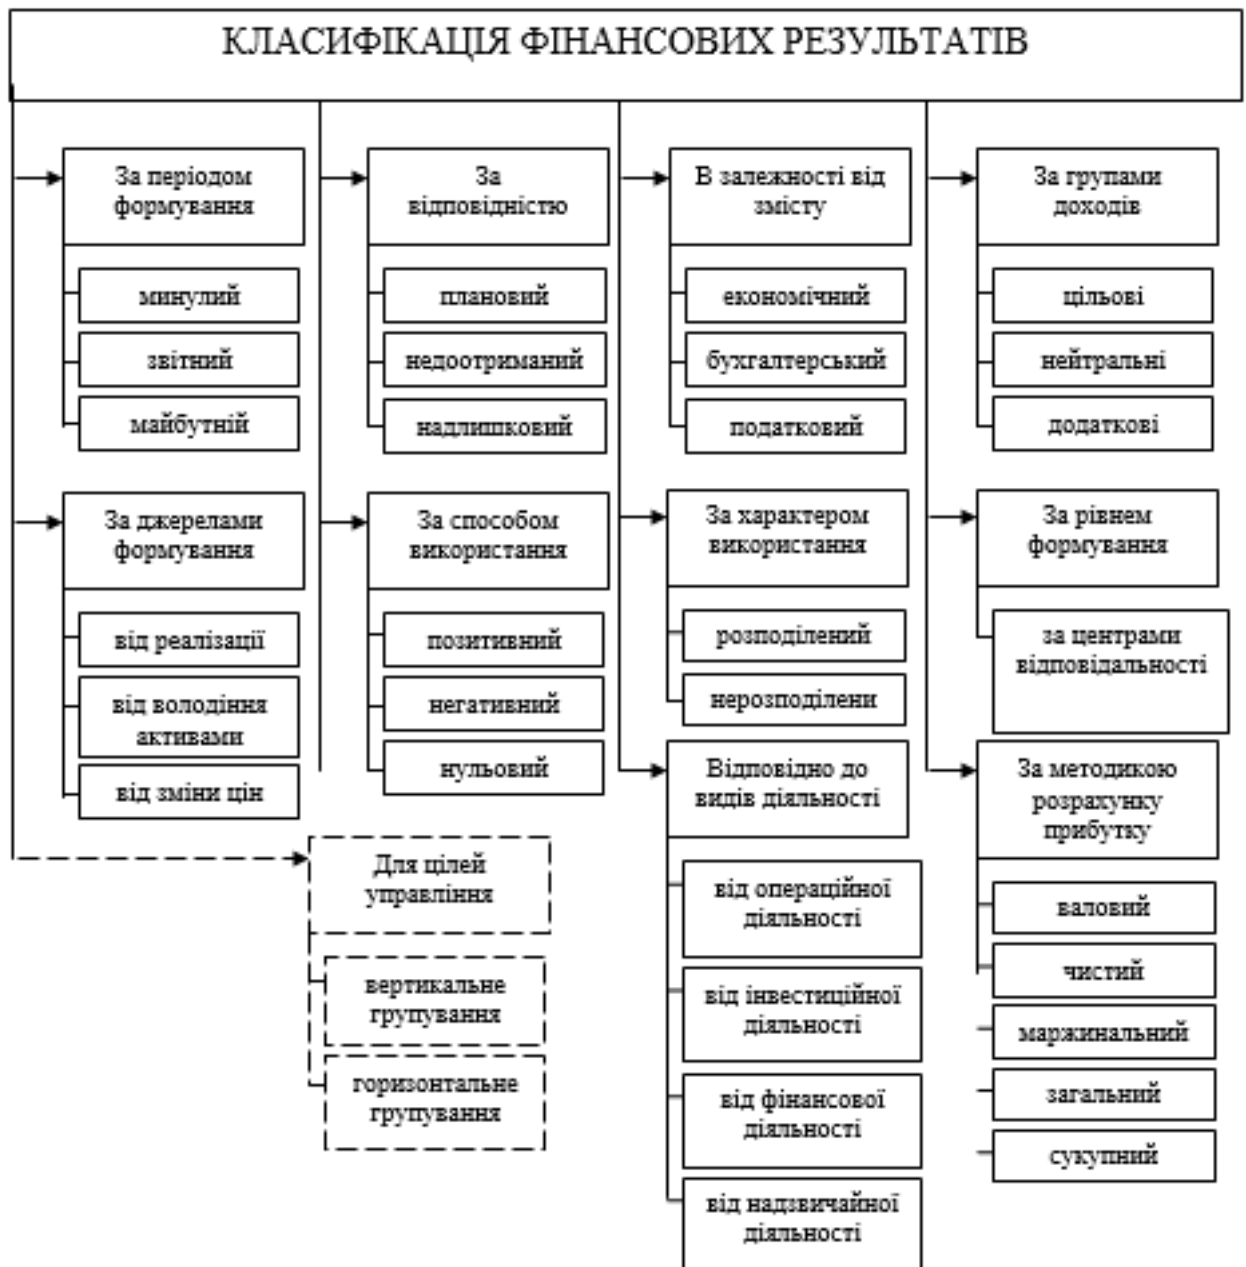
КЛАСИФІКАЦІЯ ФІНАНСОВИХ РЕЗУЛЬТАТІВ

За періодом формування

минулий

звітний

майбутній

За джерелами формування

від реалізації

від володіння активами

від зміни цін

За відповідністю

плановий

недоотриманий

надлишковий

За способом використання

позитивний

негативний

нульовий

В залежності від змісту

економічний

бухгалтерський

податковий

За характером використання

розподілений

нерозподілени

Відповідно до видів діяльності

від операційної діяльності

від інвестиційної діяльності

від фінансової діяльності

від надзвичайної діяльності

За групами доходів

цільові

нейтральні

додаткові

За рівнем формування

за центрами відповідальності

За методикою розрахунку прибутку

валовий

чистий

маржинальний

загальний

сукупний

Для цілей управління

вертикальне групування

горизонтальне групування